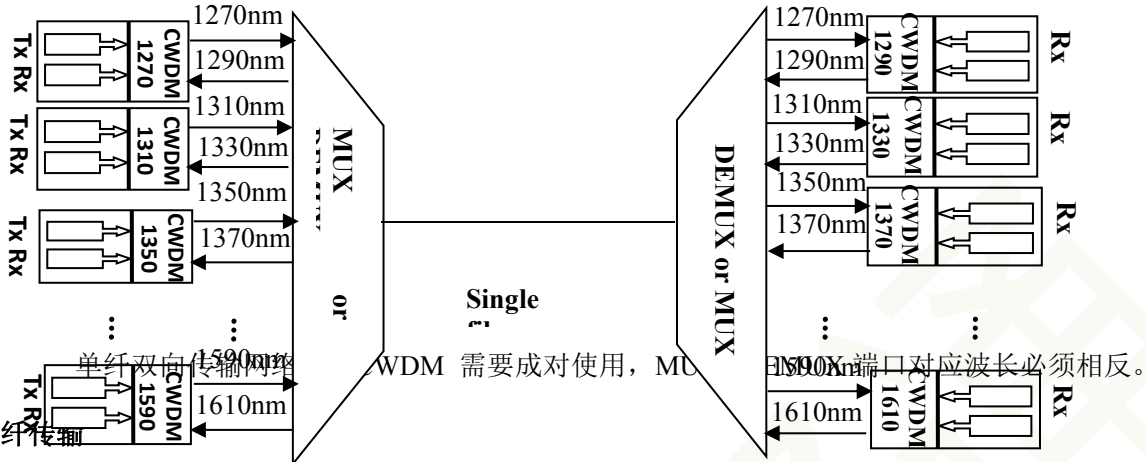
Tx Rx
CWDM 1270
1270nm
1290nm
Tx Rx
CWDM 1310
1310nm
1330nm
Tx Rx
CWDM 1350
1350nm
1370nm
Tx Rx
CWDM 1590
1590nm
1610nm
MUX
or
Single
fi
DEMUX or MUX
1270nm
1290nm
CWDM 1290
Rx
1310nm
1330nm
CWDM 1330
Rx
1350nm
1370nm
CWDM 1370
Rx
1590nm
1610nm
CWDM 1610
Rx

单纤双向传输网络 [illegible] CWDM 需要成对使用，MU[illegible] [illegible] 端口对应波长必须相反。

纤传输